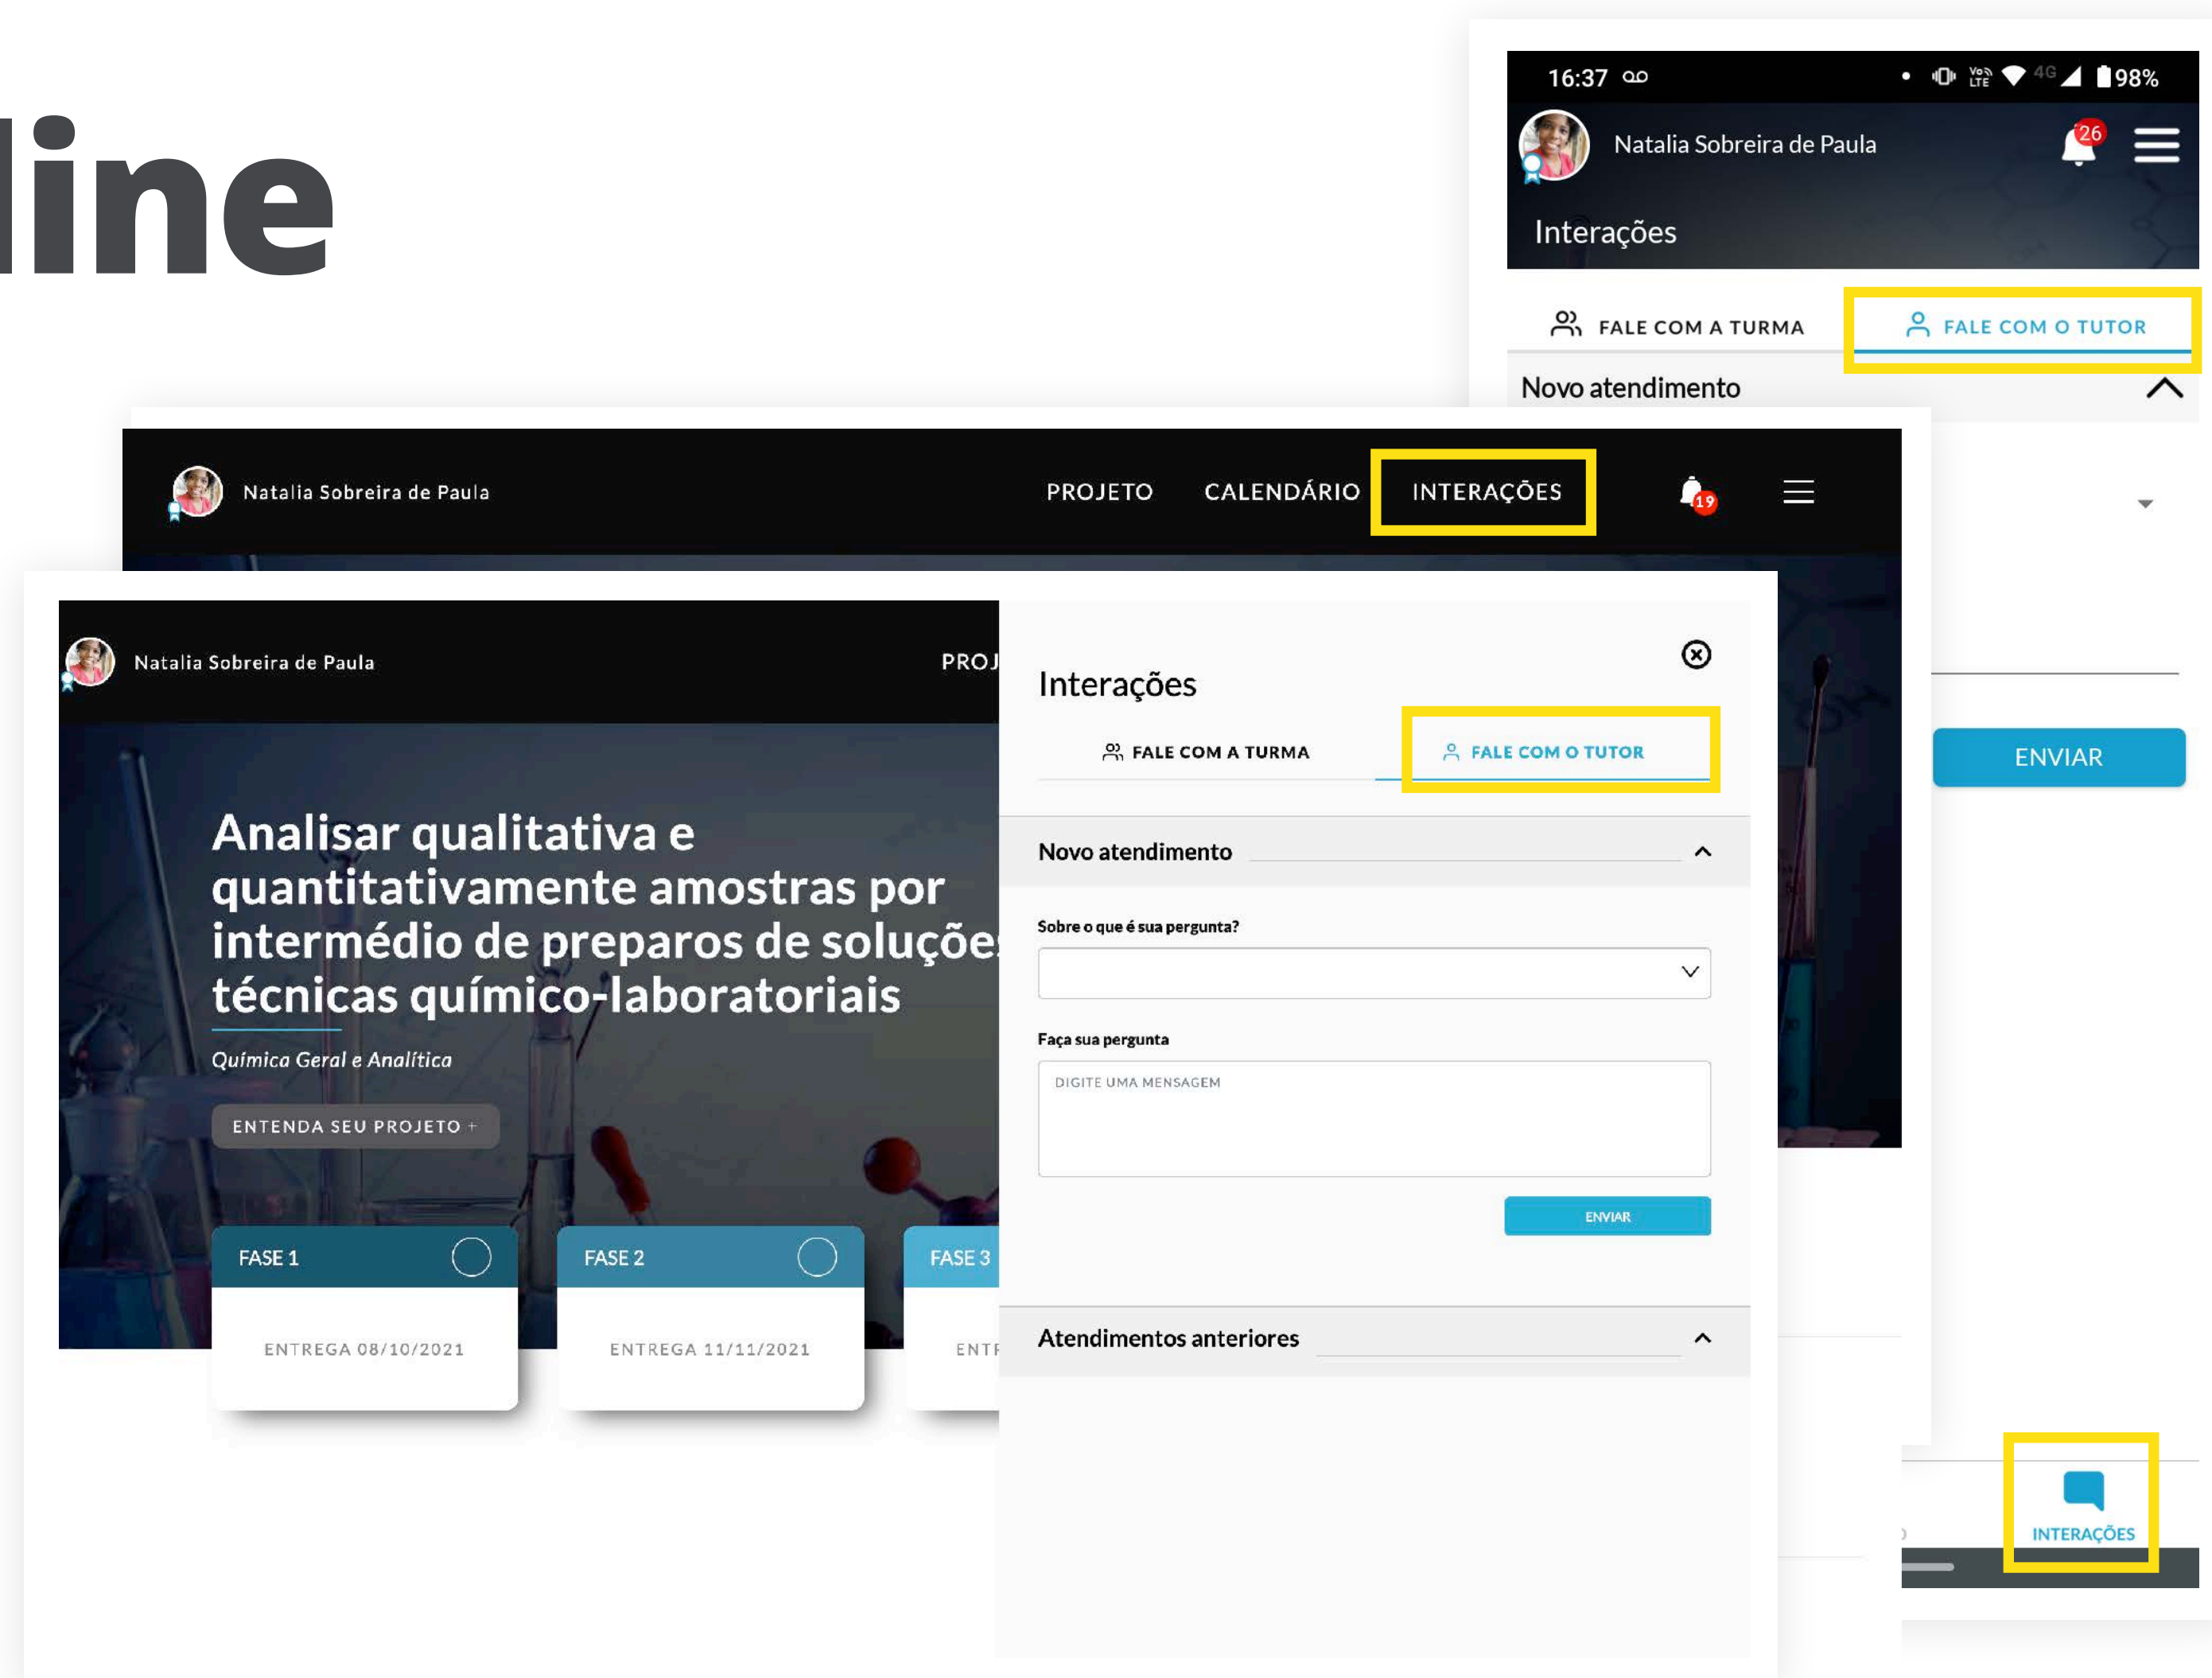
line

16:37 98%

Natalia Sobreira de Paula 26

Interações

FALE COM A TURMA FALE COM O TUTOR

Novo atendimento

ENVIAR

INTERAÇÕES

Natalia Sobreira de Paula PROJETO CALENDÁRIO INTERAÇÕES 19

Natalia Sobreira de Paula PROJ

Analisar qualitativa e quantitativamente amostras por intermédio de preparos de soluçõe técnicas químico-laboratoriais

Química Geral e Analítica

ENTENDA SEU PROJETO +

FASE 1 ENTREGA 08/10/2021

FASE 2 ENTREGA 11/11/2021

FASE 3 ENTR

Interações

FALE COM A TURMA FALE COM O TUTOR

Novo atendimento

Sobre o que é sua pergunta?

Faça sua pergunta

DIGITE UMA MENSAGEM

ENVIAR

Atendimentos anteriores